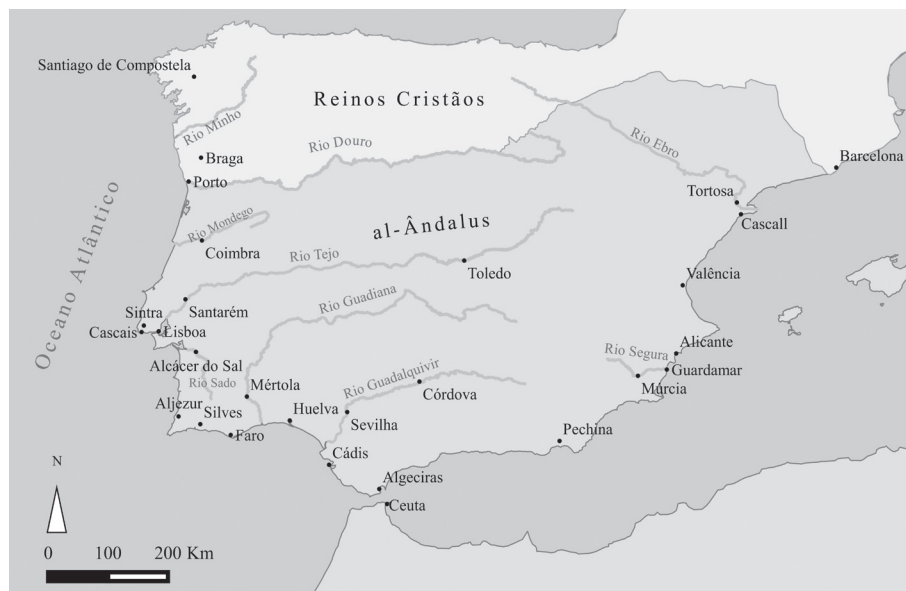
Santiago de Compostela

Reinos Cristãos

Rio Minho

Braga

Rio Douro

Porto

Rio Ebro

Barcelona

Oceano Atlântico

Tortosa

Cascall

Rio Mondego

al-Ândalus

Coimbra

Rio Tejo

Toledo

València

Santarém

Sintra

Rio Guadiana

Cascais

Lisboa

Alcácer do Sal

Rio Segura

Alicante

Rio Sado

Mértola

Rio Guadalquivir

Guardamar

Múrcia

Córdova

Aljezur

Silves

Huelva

Sevilha

Faro

Pechina

Cádis

N

Algeciras

Ceuta

0

100

200 Km